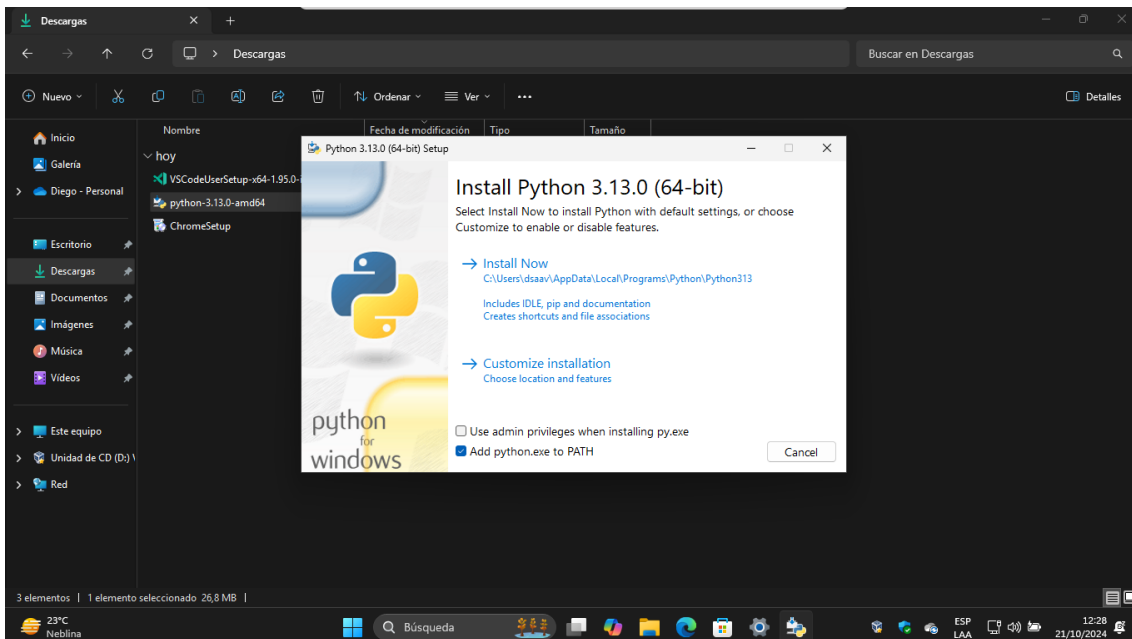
Descargas
Descargas
Buscar en Descargas
Nuevo
Ordenar
Ver
...
Detalles
Inicio
Galería
Diego - Personal
Escritorio
Descargas
Documentos
Imágenes
Música
Vídeos
Este equipo
Unidad de CD (D:) \
Red
Nombre
Fecha de modificación
Tipo
Tamaño
hoy
VSCodeUserSetup-x64-1.95.0-
python-3.13.0-amd64
ChromeSetup

Python 3.13.0 (64-bit) Setup

Install Python 3.13.0 (64-bit)

Select Install Now to install Python with default settings, or choose Customize to enable or disable features.

→ Install Now
C:\Users\dsaav\AppData\Local\Programs\Python\Python313

Includes IDLE, pip and documentation
Creates shortcuts and file associations

→ Customize installation
Choose location and features

python for windows

Use admin privileges when installing py.exe
Add python.exe to PATH
Cancel

3 elementos | 1 elemento seleccionado 26,8 MB |

23°C
Neblina
Búsqueda
ESP
LAA
12:28
21/10/2024